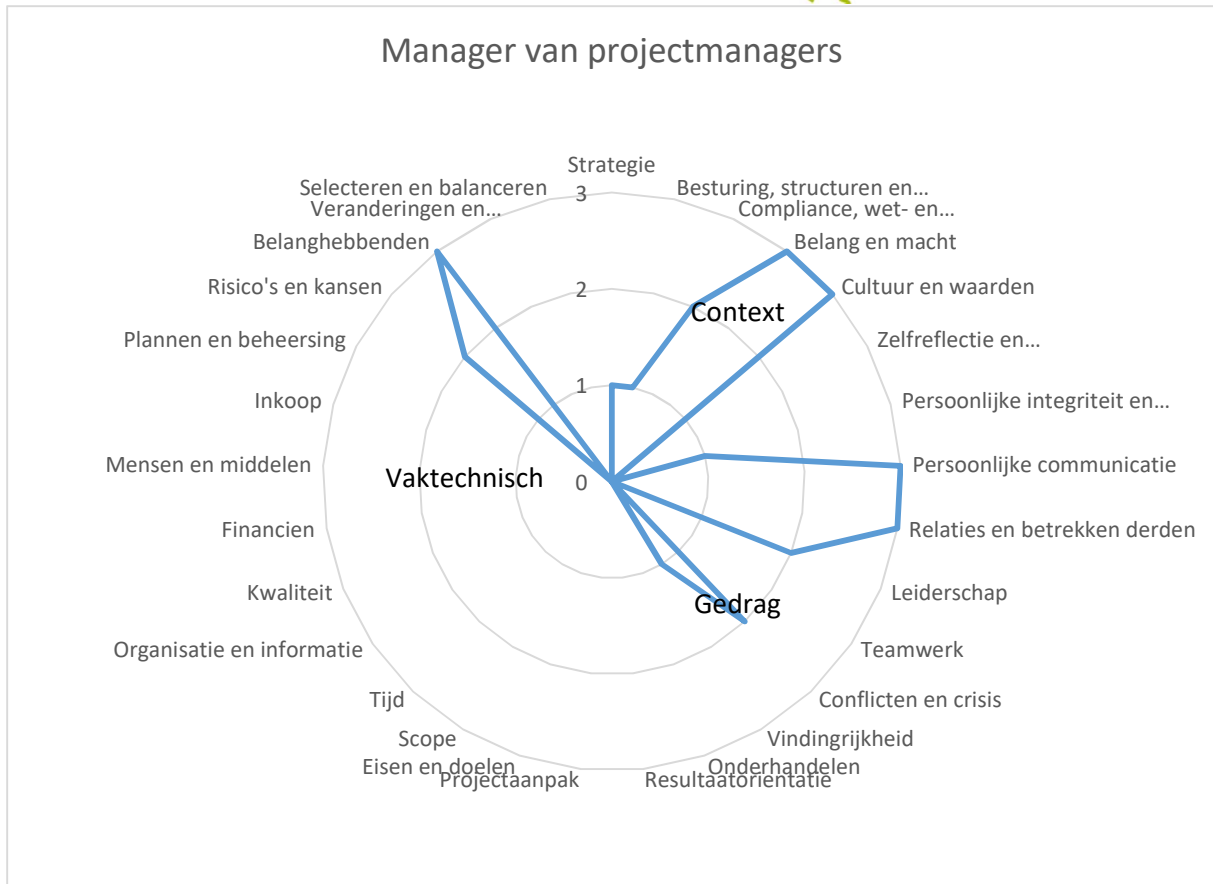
Manager van projectmanagers

Strategie
3
2
1
0
Besturing, structuren en…
Compliance, wet- en…
Belang en macht
Cultuur en waarden
Context
Zelfreflectie en…
Persoonlijke integriteit en…
Persoonlijke communicatie
Relaties en betrekken derden
Leiderschap
Teamwerk
Conflicten en crisis
Vindingrijkheid
Onderhandelen
Resultaatoriëntatie
Gedrag
Projectaanpak
Eisen en doelen
Scope
Tijd
Organisatie en informatie
Kwaliteit
Financien
Mensen en middelen
Vaktechnisch
Inkoop
Plannen en beheersing
Risico's en kansen
Belanghebbenden
Veranderingen en…
Selecteren en balanceren